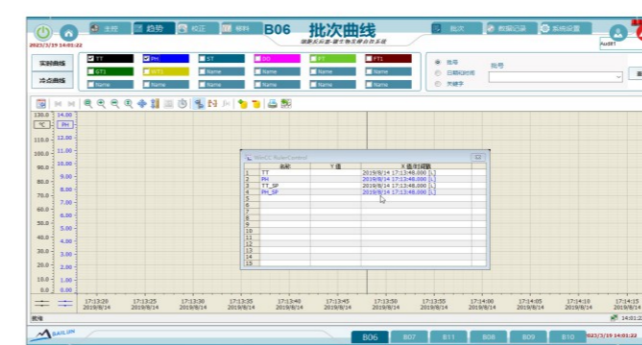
2023/3/19 14:01:22

主控 趋势 校正 塔料

B06 批次曲线

批次 数据记录 系统设置

实时曲线

历史曲线

TT PH ST DO FT FT1
DT1 DT2 Name Name Name Name
Name Name Name Name Name Name

批号

日期时间

关键字

批号

130.0 14.00
120.0 13.00
110.0 12.00
100.0 11.00
90.0 10.00
80.0 9.00
70.0 8.00
60.0 7.00
50.0 6.00
40.0 5.00
30.0 4.00
20.0 3.00
10.0 2.00
0.0 1.00

WinCC RulerControl

| | 名称 | Y值 | X值/时间戳 |
|---|---|---|---|
| 1 | TT | | 2019/8/14 17:13:48.000 |
| 2 | PH | | 2019/8/14 17:13:48.000 |
| 3 | TT_SP | | 2019/8/14 17:13:48.000 |
| 4 | PH_SP | | 2019/8/14 17:13:48.000 |
| 5 | | | |
| 6 | | | |
| 7 | | | |
| 8 | | | |
| 9 | | | |
| 10 | | | |
| 11 | | | |
| 12 | | | |
| 13 | | | |
| 14 | | | |
| 15 | | | |

17:13:20 2019/8/14
17:13:25 2019/8/14
17:13:30 2019/8/14
17:13:35 2019/8/14
17:13:40 2019/8/14
17:13:45 2019/8/14
17:13:50 2019/8/14
17:13:55 2019/8/14
17:14:00 2019/8/14
17:14:05 2019/8/14
17:14:10 2019/8/14
17:14:15 2019/8/14

就绪

14:01:22

BAILIN

B06 B07 B11 B08 B09 B10

2023/3/19 14:01:22